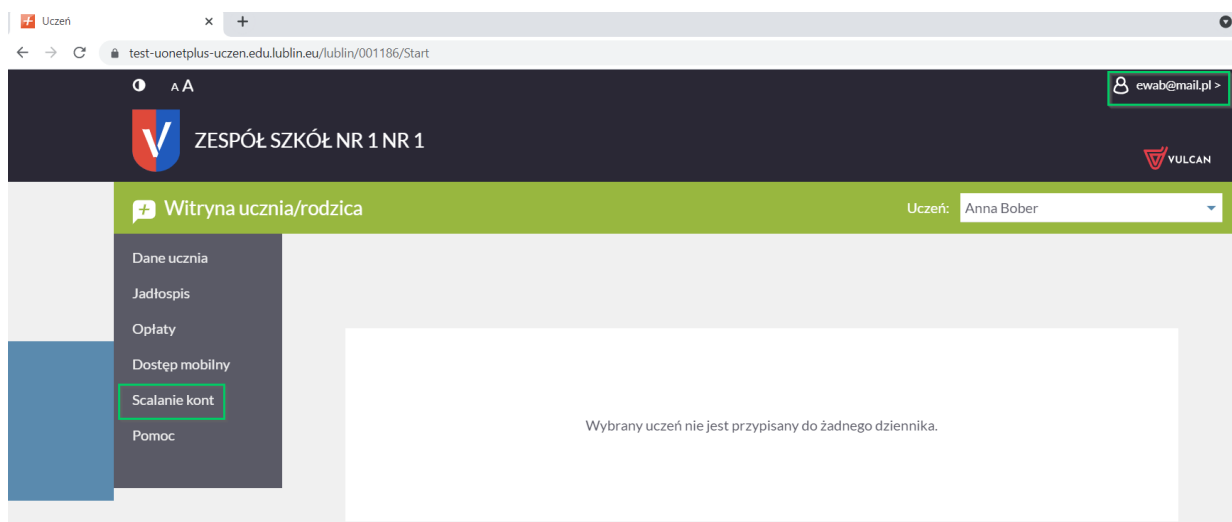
Uczeń ×
+
test-uonetplus-uczen.edu.lublin.eu/lublin/001186/Start

A A
ewab@mail.pl >

ZESPÓŁ SZKÓŁ NR 1 NR 1

VULCAN

Witryna ucznia/rodzica

Uczeń: Anna Bober

Dane ucznia
Jadłospis
Opłaty
Dostęp mobilny
Scalanie kont
Pomoc

Wybrany uczeń nie jest przypisany do żadnego dziennika.